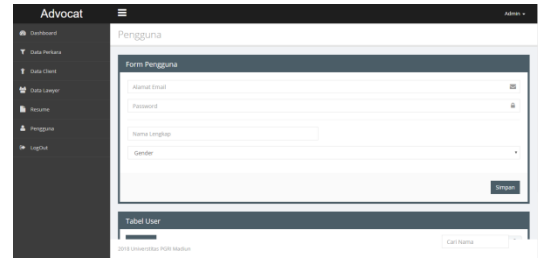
Advocat

Admin

Dashboard

Data Perkara

Data Client

Data Lawyer

Resume

Pengguna

LogOut

Pengguna

Form Pengguna

Alamat Email

Password

Nama Lengkap

Gender

Simpan

Tabel User

2018 Universitas PGRI Madiun

Cari Nama